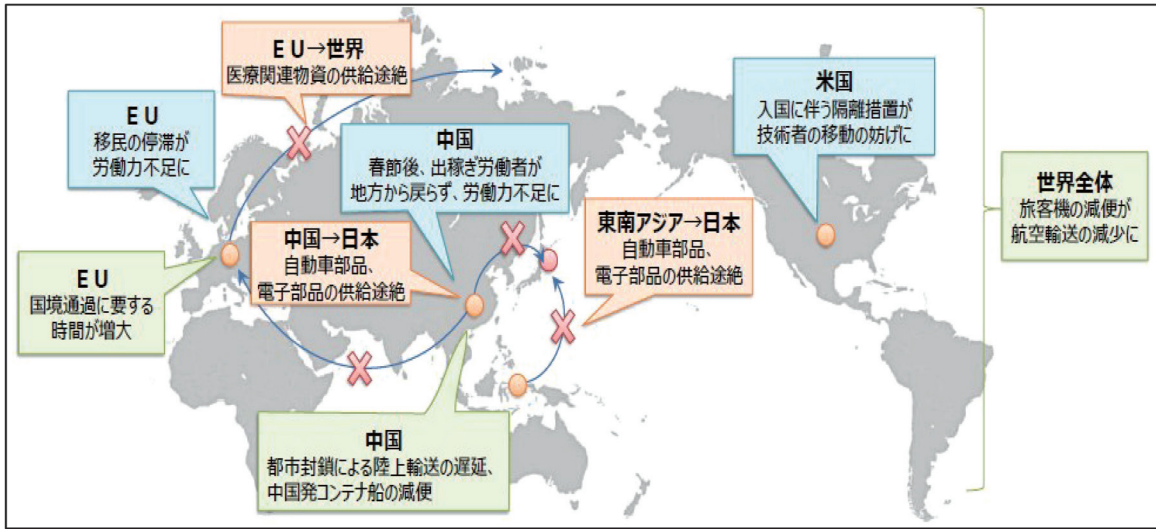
ＥＵ→世界
医療関連物資の供給途絶

ＥＵ
移民の停滞が
労働力不足に

中国
春節後、出稼ぎ労働者が
地方から戻らず、労働力不足に

米国
入国に伴う隔離措置が
技術者の移動の妨げに

世界全体
旅客機の減便が
航空輸送の減少に

中国→日本
自動車部品、
電子部品の供給途絶

東南アジア→日本
自動車部品、
電子部品の供給途絶

ＥＵ
国境通過に要する
時間が増大

中国
都市封鎖による陸上輸送の遅延、
中国発コンテナ船の減便